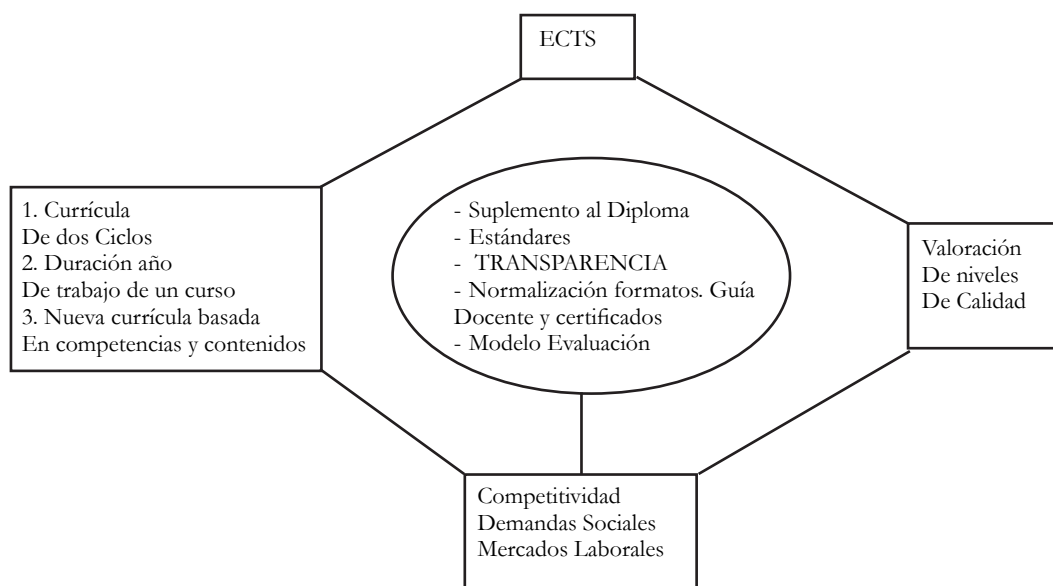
ECTS

1. Currícula
De dos Ciclos
2. Duración año
De trabajo de un curso
3. Nueva currícula basada
En competencias y contenidos

- Suplemento al Diploma
- Estándares
- TRANSPARENCIA
- Normalización formatos. Guía Docente y certificados
- Modelo Evaluación

Valoración
De niveles
De Calidad

Competitividad
Demandas Sociales
Mercados Laborales